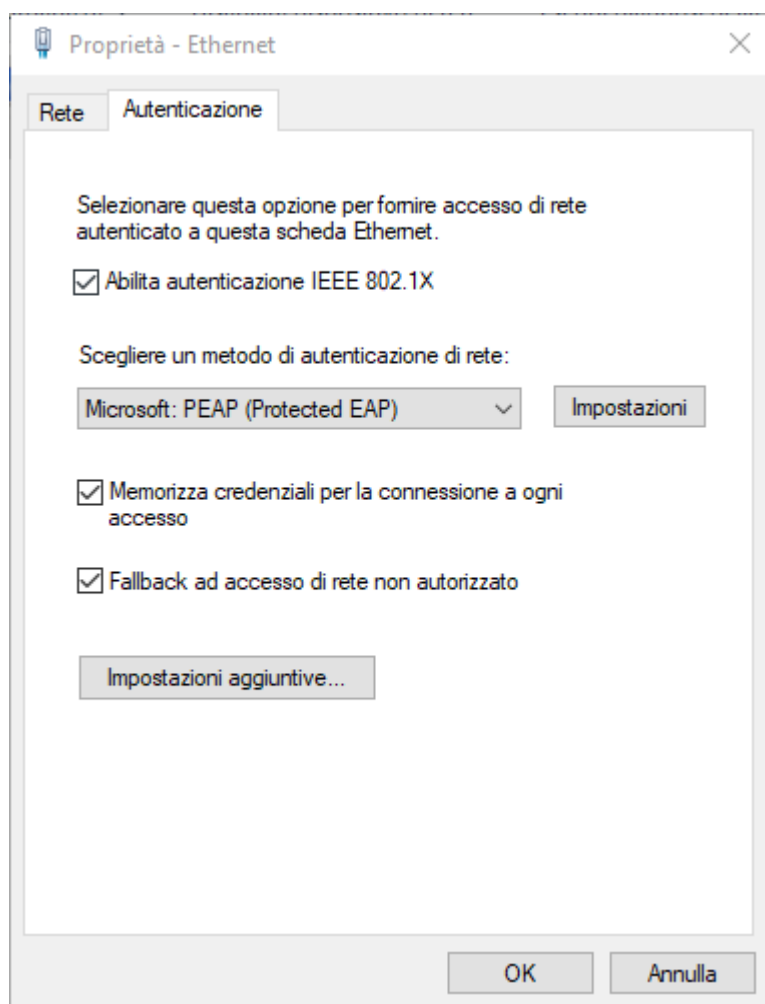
Proprietà - Ethernet

Rete | Autenticazione

Selezionare questa opzione per fornire accesso di rete autenticato a questa scheda Ethernet.

☑ Abilita autenticazione IEEE 802.1X

Scegliere un metodo di autenticazione di rete:

Microsoft: PEAP (Protected EAP)

Impostazioni

☑ Memorizza credenziali per la connessione a ogni accesso

☑ Fallback ad accesso di rete non autorizzato

Impostazioni aggiuntive...

OK

Annulla